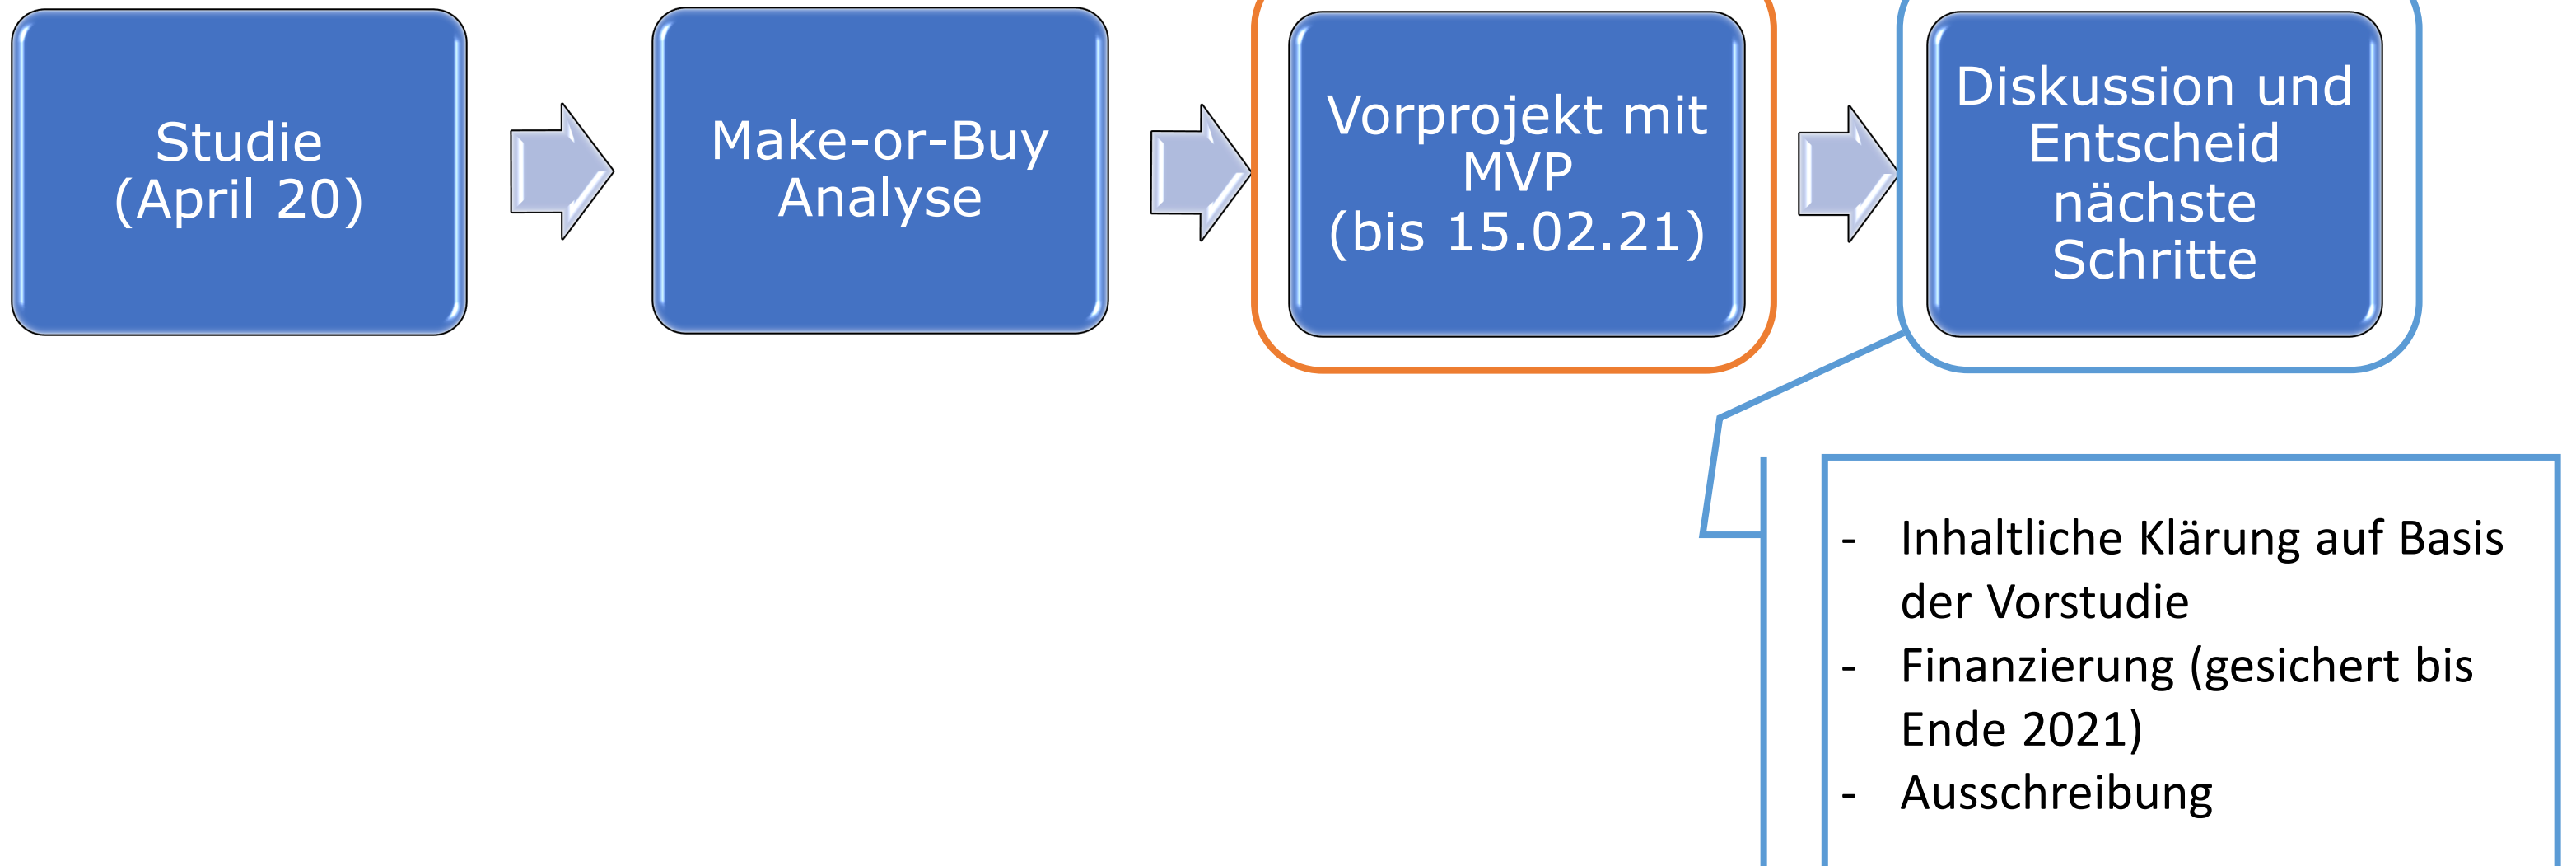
Studie
(April 20)

Make-or-Buy Analyse

Vorprojekt mit MVP
(bis 15.02.21)

Diskussion und Entscheid nächste Schritte

- Inhaltliche Klärung auf Basis der Vorstudie
- Finanzierung (gesichert bis Ende 2021)
- Ausschreibung